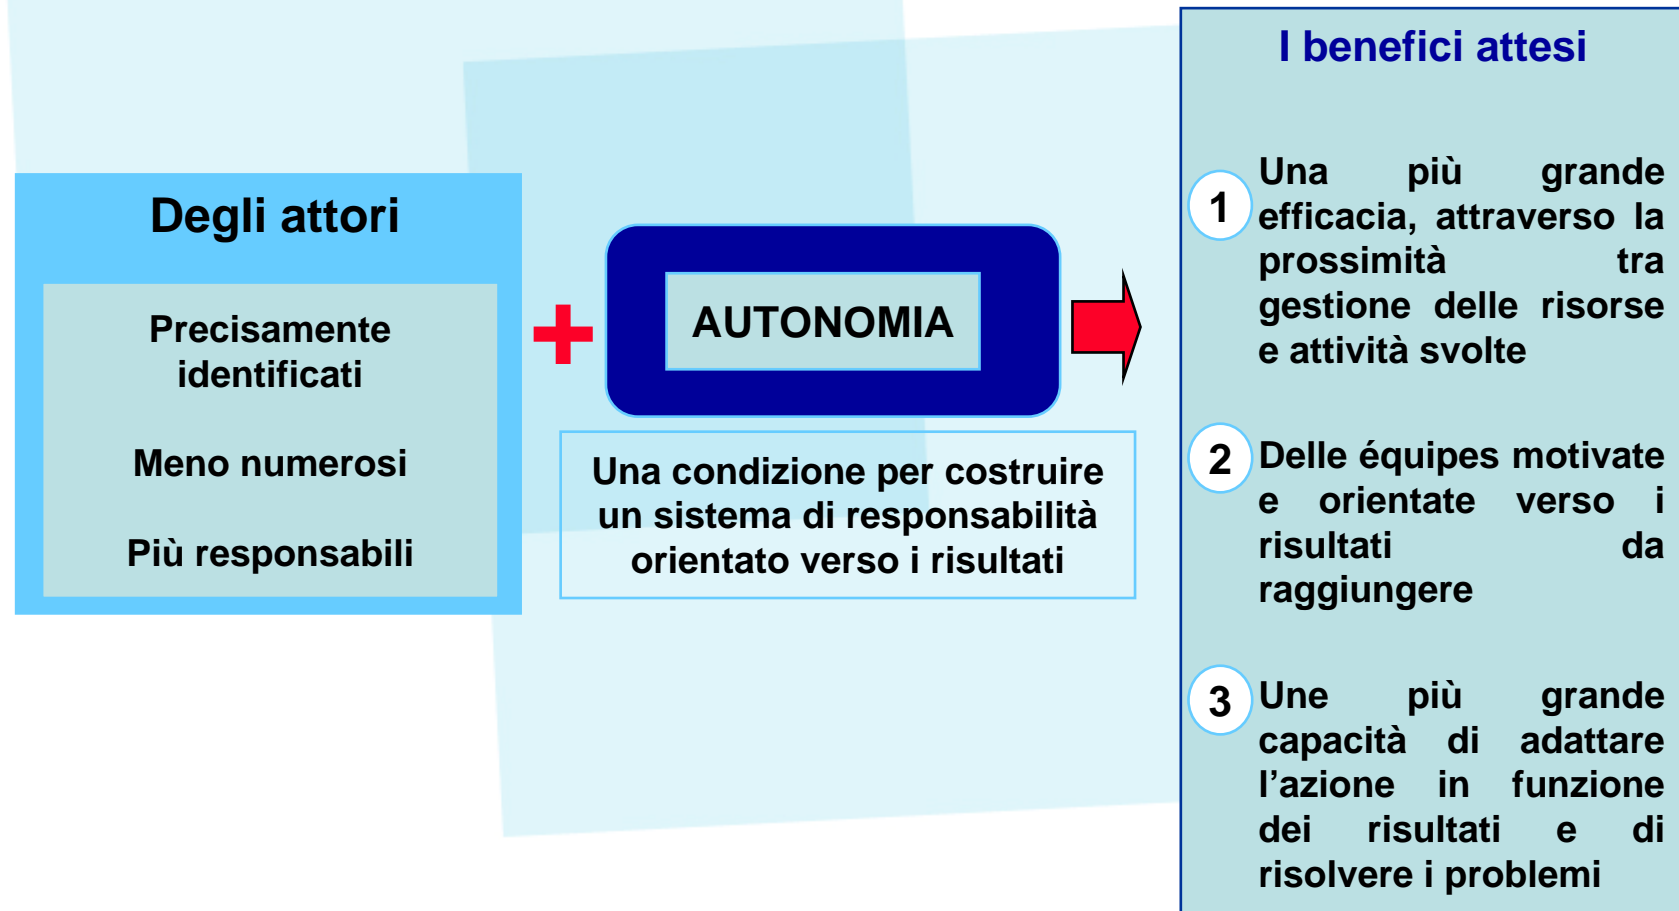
Degli attori

Precisamente identificati

Meno numerosi

Più responsabili

AUTONOMIA

Una condizione per costruire un sistema di responsabilità orientato verso i risultati

I benefici attesi

1 Una più grande efficacia, attraverso la prossimità tra gestione delle risorse e attività svolte

2 Delle équipes motivate e orientate verso i risultati da raggiungere

3 Une più grande capacità di adattare l'azione in funzione dei risultati e di risolvere i problemi